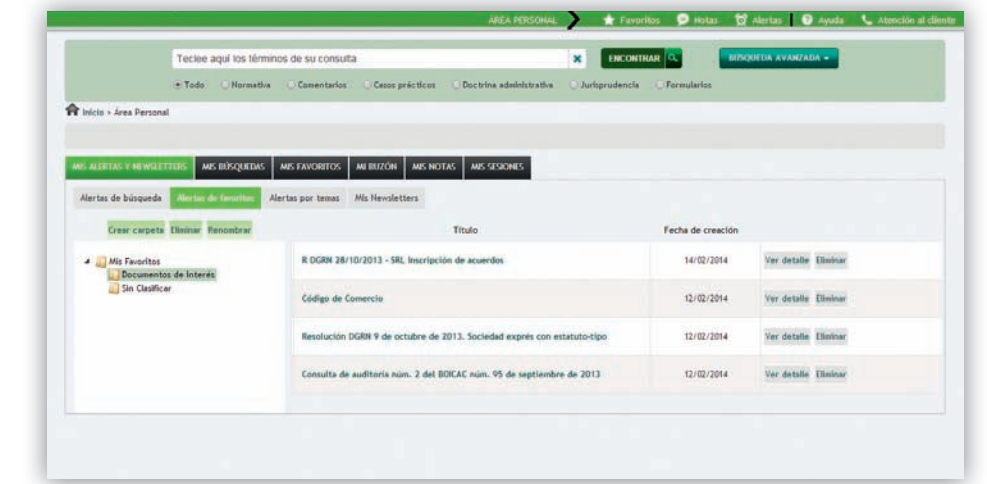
ÁREA PERSONAL Favoritos Notas Alertas Ayuda Atención al cliente

Teclee aquí los términos de su consulta

ENCONTRAR

BÚSQUEDA AVANZADA

Todo Normativa Comentarios Casos prácticos Doctrina administrativa Jurisprudencia Formularios

Inicio › Área Personal

MIS ALERTAS Y NEWSLETTERS MIS BÚSQUEDAS MIS FAVORITOS MI BUZÓN MIS NOTAS MIS SESIONES

Alertas de búsqueda Alertas de favoritos Alertas por temas Mis Newsletters

Crear carpeta Eliminar Renombrar

Mis Favoritos
Documentos de Interés
Sin Clasificar

| Título | Fecha de creación | |
|---|---|---|
| R DGRN 28/10/2013 - SRL. Inscripción de acuerdos | 14/02/2014 | Ver detalle Eliminar |
| Código de Comercio | 12/02/2014 | Ver detalle Eliminar |
| Resolución DGRN 9 de octubre de 2013. Sociedad exprés con estatuto-tipo | 12/02/2014 | Ver detalle Eliminar |
| Consulta de auditoría núm. 2 del BOICAC núm. 95 de septiembre de 2013 | 12/02/2014 | Ver detalle Eliminar |